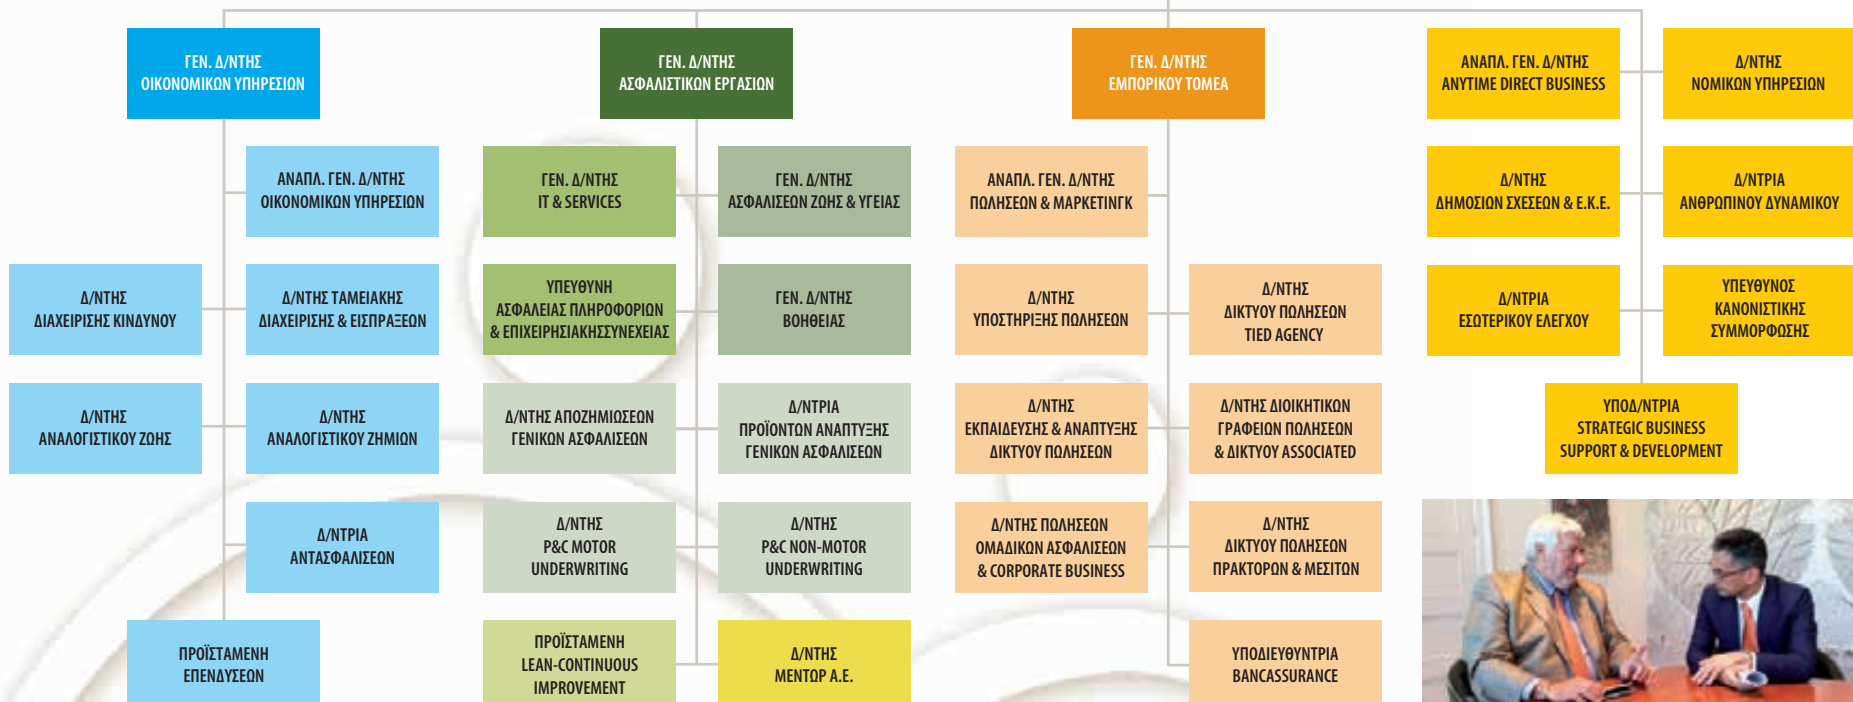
ΓΕΝ. Δ/ΝΤΗΣ
ΟΙΚΟΝΟΜΙΚΩΝ ΥΠΗΡΕΣΙΩΝ

ΑΝΑΠΛ. ΓΕΝ. Δ/ΝΤΗΣ
ΟΙΚΟΝΟΜΙΚΩΝ ΥΠΗΡΕΣΙΩΝ

Δ/ΝΤΗΣ
ΔΙΑΧΕΙΡΙΣΗΣ ΚΙΝΔΥΝΟΥ

Δ/ΝΤΗΣ ΤΑΜΕΙΑΚΗΣ
ΔΙΑΧΕΙΡΙΣΗΣ & ΕΙΣΠΡΑΞΕΩΝ

Δ/ΝΤΗΣ
ΑΝΑΛΟΓΙΣΤΙΚΟΥ ΖΩΗΣ

Δ/ΝΤΗΣ
ΑΝΑΛΟΓΙΣΤΙΚΟΥ ΖΗΜΙΩΝ

Δ/ΝΤΡΙΑ
ΑΝΤΑΣΦΑΛΙΣΕΩΝ

ΠΡΟΪΣΤΑΜΕΝΗ
ΕΠΕΝΔΥΣΕΩΝ

ΓΕΝ. Δ/ΝΤΗΣ
ΑΣΦΑΛΙΣΤΙΚΩΝ ΕΡΓΑΣΙΩΝ

ΓΕΝ. Δ/ΝΤΗΣ
IT & SERVICES

ΓΕΝ. Δ/ΝΤΗΣ
ΑΣΦΑΛΙΣΕΩΝ ΖΩΗΣ & ΥΓΕΙΑΣ

ΥΠΕΥΘΥΝΗ
ΑΣΦΑΛΕΙΑΣ ΠΛΗΡΟΦΟΡΙΩΝ
& ΕΠΙΧΕΙΡΗΣΙΑΚΗΣ ΣΥΝΕΧΕΙΑΣ

ΓΕΝ. Δ/ΝΤΗΣ
ΒΟΗΘΕΙΑΣ

Δ/ΝΤΗΣ ΑΠΟΖΗΜΙΩΣΕΩΝ
ΓΕΝΙΚΩΝ ΑΣΦΑΛΙΣΕΩΝ

Δ/ΝΤΡΙΑ
ΠΡΟΪΟΝΤΩΝ ΑΝΑΠΤΥΞΗΣ
ΓΕΝΙΚΩΝ ΑΣΦΑΛΙΣΕΩΝ

Δ/ΝΤΗΣ
P&C MOTOR
UNDERWRITING

Δ/ΝΤΗΣ
P&C NON-MOTOR
UNDERWRITING

ΠΡΟΪΣΤΑΜΕΝΗ
LEAN-CONTINUOUS
IMPROVEMENT

Δ/ΝΤΗΣ
ΜΕΝΤΩΡ Α.Ε.

ΓΕΝ. Δ/ΝΤΗΣ
ΕΜΠΟΡΙΚΟΥ ΤΟΜΕΑ

ΑΝΑΠΛ. ΓΕΝ. Δ/ΝΤΗΣ
ΠΩΛΗΣΕΩΝ & ΜΑΡΚΕΤΙΝΓΚ

Δ/ΝΤΗΣ
ΥΠΟΣΤΗΡΙΞΗΣ ΠΩΛΗΣΕΩΝ

Δ/ΝΤΗΣ
ΔΙΚΤΥΟΥ ΠΩΛΗΣΕΩΝ
TIED AGENCY

Δ/ΝΤΗΣ
ΕΚΠΑΙΔΕΥΣΗΣ & ΑΝΑΠΤΥΞΗΣ
ΔΙΚΤΥΟΥ ΠΩΛΗΣΕΩΝ

Δ/ΝΤΗΣ ΔΙΟΙΚΗΤΙΚΩΝ
ΓΡΑΦΕΙΩΝ ΠΩΛΗΣΕΩΝ
& ΔΙΚΤΥΟΥ ASSOCIATED

Δ/ΝΤΗΣ ΠΩΛΗΣΕΩΝ
ΟΜΑΔΙΚΩΝ ΑΣΦΑΛΙΣΕΩΝ
& CORPORATE BUSINESS

Δ/ΝΤΗΣ
ΔΙΚΤΥΟΥ ΠΩΛΗΣΕΩΝ
ΠΡΑΚΤΟΡΩΝ & ΜΕΣΙΤΩΝ

ΥΠΟΔΙΕΥΘΥΝΤΡΙΑ
BANCASSURANCE

ΑΝΑΠΛ. ΓΕΝ. Δ/ΝΤΗΣ
ANYTIME DIRECT BUSINESS

Δ/ΝΤΗΣ
ΝΟΜΙΚΩΝ ΥΠΗΡΕΣΙΩΝ

Δ/ΝΤΗΣ
ΔΗΜΟΣΙΩΝ ΣΧΕΣΕΩΝ & Ε.Κ.Ε.

Δ/ΝΤΡΙΑ
ΑΝΘΡΩΠΙΝΟΥ ΔΥΝΑΜΙΚΟΥ

Δ/ΝΤΡΙΑ
ΕΣΩΤΕΡΙΚΟΥ ΕΛΕΓΧΟΥ

ΥΠΕΥΘΥΝΟΣ
ΚΑΝΟΝΙΣΤΙΚΗΣ
ΣΥΜΜΟΡΦΩΣΗΣ

ΥΠΟΔ/ΝΤΡΙΑ
STRATEGIC BUSINESS
SUPPORT & DEVELOPMENT